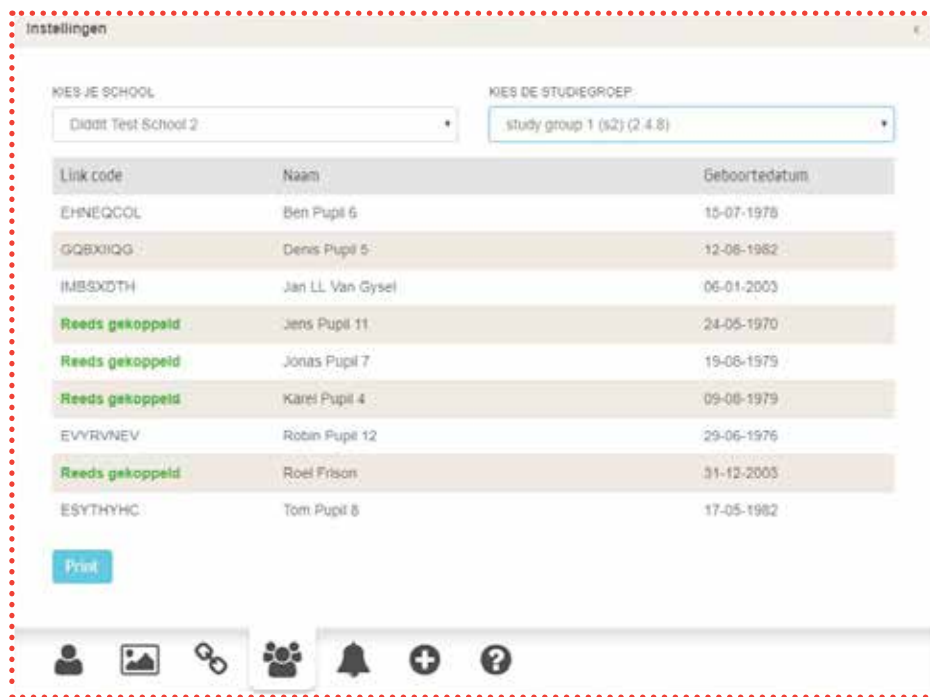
Instellingen

KIES JE SCHOOL
Diddit Test School 2

KIES DE STUDIEGROEP
study group 1 (s2) (2 4 8)

| Link code | Naam | Geboortedatum |
|---|---|---|
| EHNEQCOL | Ben Pupil 6 | 15-07-1978 |
| GQBXIIQG | Denis Pupil 5 | 12-08-1982 |
| IMBSXDTH | Jan LL Van Gysel | 06-01-2003 |
| Reeds gekoppeld | Jens Pupil 11 | 24-05-1970 |
| Reeds gekoppeld | Jonas Pupil 7 | 19-08-1979 |
| Reeds gekoppeld | Karel Pupil 4 | 09-08-1979 |
| EVYRVNEV | Robin Pupil 12 | 29-06-1976 |
| Reeds gekoppeld | Roel Frison | 31-12-2003 |
| ESYTHYHC | Tom Pupil 8 | 17-05-1982 |

Print